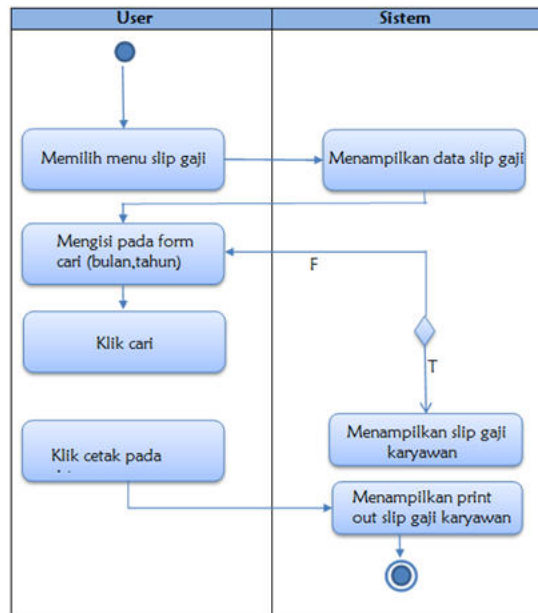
User

Sistem

Memilih menu slip gaji

Menampilkan data slip gaji

Mengisi pada form cari (bulan,tahun)

F

Klik cari

T

Menampilkan slip gaji karyawan

Klik cetak pada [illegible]

Menampilkan print out slip gaji karyawan